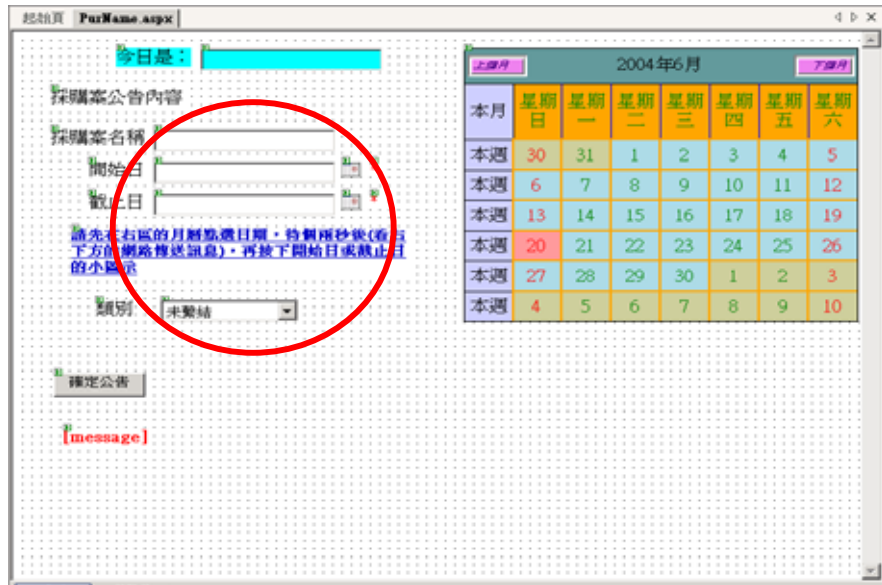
起始頁 PurName.aspx

今日是：

採購案公告內容

採購案名稱

開始日

截止日

請先在右區的月曆點選日期，待個兩秒後(看右下方的網路傳送訊息)，再按下開始日或截止日的小圖示

類別 未歸結

確定公告

[message]

上個月 2004年6月 下個月

| 本月 | 星期日 | 星期一 | 星期二 | 星期三 | 星期四 | 星期五 | 星期六 |
|---|---|---|---|---|---|---|---|
| 本週 | 30 | 31 | 1 | 2 | 3 | 4 | 5 |
| 本週 | 6 | 7 | 8 | 9 | 10 | 11 | 12 |
| 本週 | 13 | 14 | 15 | 16 | 17 | 18 | 19 |
| 本週 | 20 | 21 | 22 | 23 | 24 | 25 | 26 |
| 本週 | 27 | 28 | 29 | 30 | 1 | 2 | 3 |
| 本週 | 4 | 5 | 6 | 7 | 8 | 9 | 10 |